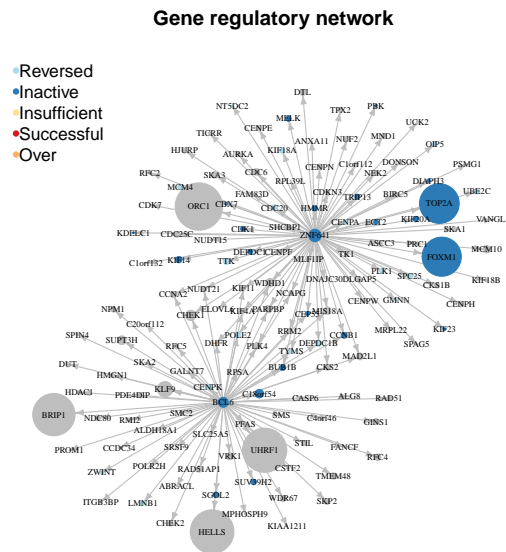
Gene regulatory network

Reversed
Inactive
Insufficient
Successful
Over

DTL
NT5DC2
PBK
UCK2
TPX2
MKI67
MND1
TICRR
CENPE
ANXA11
NUF2
KIF18A
OIP5
HJURP
AURKA
C1orf112
DONSON
PSMG1
CENPN
NEK2
DLAPH3
RFC2
SKA3
CDC6
RPL39L
CDKN3
TRIP13
UBE2C
MCM4
FAM83D
BIRC5
CDK7
ORC1
CDK7
HMMR
TOP2A
VANGL
CENPA
ECT2
KIF20A
CDC20
SHCBP1
ZNF641
SKA1
CDC25C
KDELC1
NUDT15
ASCC3
PRC1
MCM10
CDK1
TK1
MLF1IP
DEPDC1
CENPF
FOXM1
KIF18B
TTK
C1orf32
KIF14
PLK1
SPC25
CENPH
DNAJC3
DLGAP5
CKS1B
NUDT21
WDHD1
CCNA2
KIF11
GMNN
NCAPG
MIS18A
CENPW
ELOVL6
KIF4A
PARPBP
CCNB1
CHEK1
MRPL22
KIF23
NPM1
CEP55
SPAG5
C20orf112
POLE2
RRM2
DHFR
PLK4
TYMS
DEPDC1B
MAD2L1
RFC5
SUPT3H
SPIN4
GALNT7
BUB1B
RPSA
CKS2
SKA2
HMGN1
DUT
KLF9
PDE4DIP
CENPK
C16orf54
CASP6
ALG8
RAD51
HDAC1
BCL6
SMS
C4orf46
BRIP1
NDC80
SMC2
GINS1
RMI2
PFAS
PROM1
ALDH18A1
UHRF1
CCDC34
STIL
FANCE
SLC25A5
SRSF9
RFC4
ZWINT
VRK1
CSTF2
POLR2H
RAD51AP1
SUV39H2
TMEM48
ITGB3BP
LMNB1
ABRACL
WDR67
SKP2
SGOL2
MPHOSPH9
KIAA1211
CHEK2
HELLS